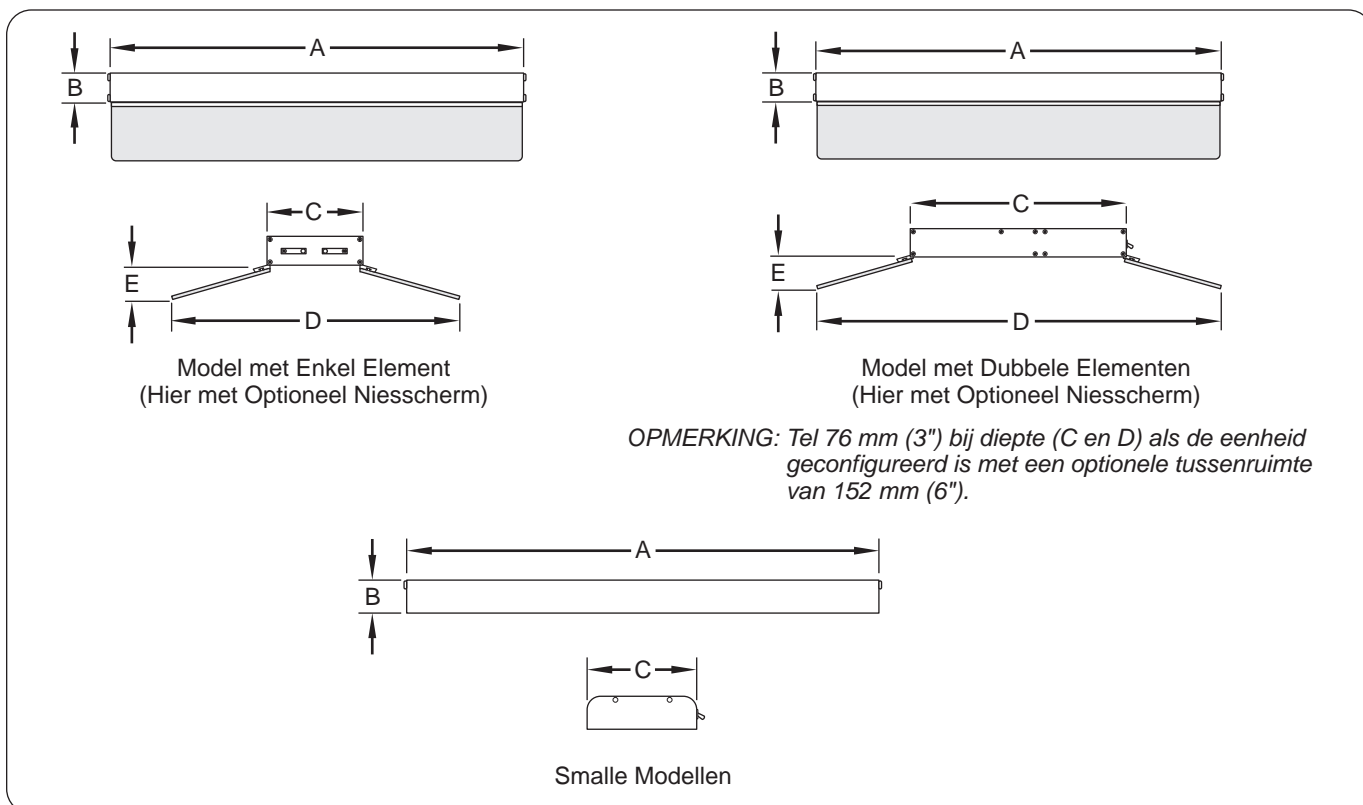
A
B
C
E
D
Model met Enkel Element
(Hier met Optioneel Niesscherm)

A
B
C
E
D
Model met Dubbele Elementen
(Hier met Optioneel Niesscherm)

OPMERKING: Tel 76 mm (3") bij diepte (C en D) als de eenheid geconfigureerd is met een optionele tussenruimte van 152 mm (6").

A
B
C
Smalle Modellen